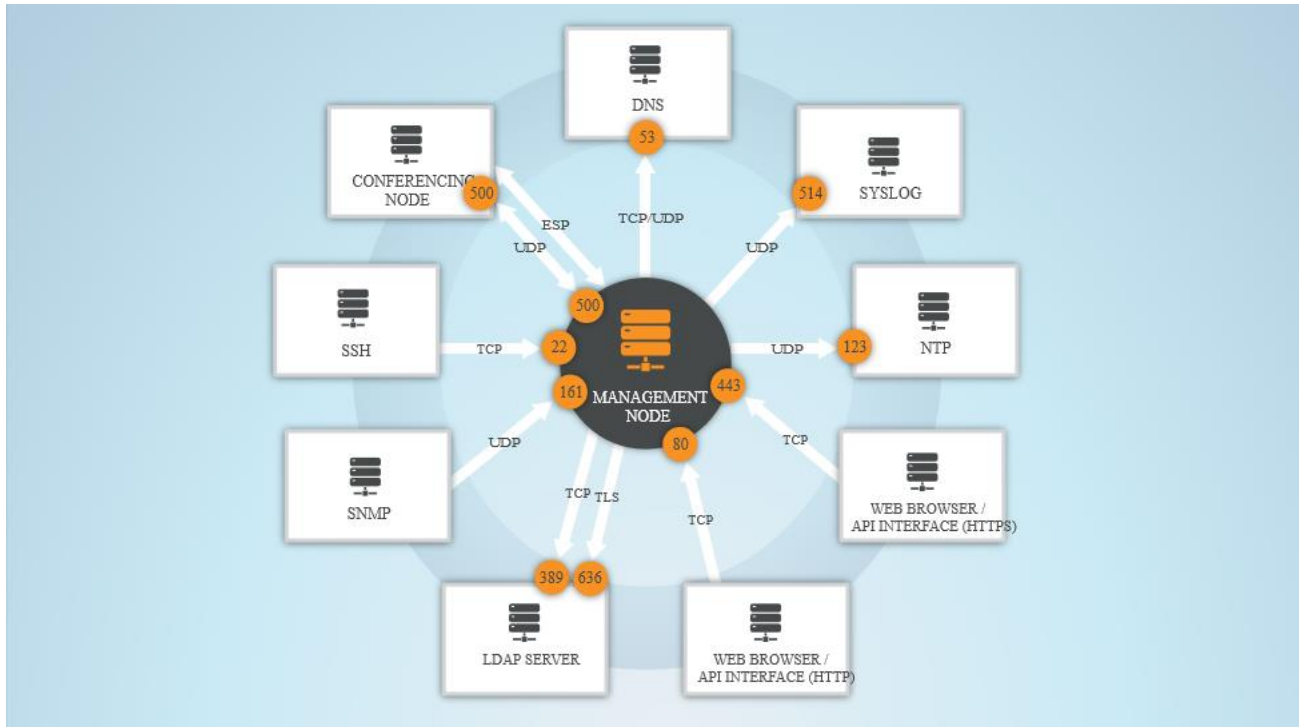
DNS
53
CONFERENCING NODE
500
SYSLOG
514
ESP
TCP/UDP
UDP
UDP
500
SSH
TCP
22
NTP
UDP
123
161
MANAGEMENT NODE
443
80
UDP
TCP
SNMP
TCP TLS
TCP
WEB BROWSER / API INTERFACE (HTTPS)
389
636
LDAP SERVER
WEB BROWSER / API INTERFACE (HTTP)